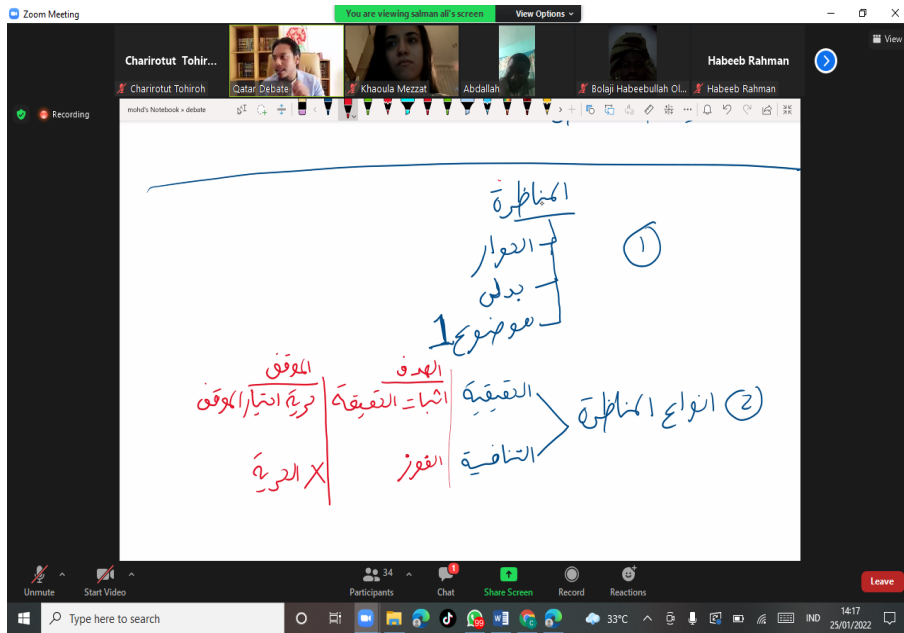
Zoom Meeting
You are viewing salman ali's screen
View Options
View
Charirotut Tohir...
Charirotut Tohiroh
Qatar Debate
Khaoula Mezzat
Abdallah
Bolaji Habeebullah Ol...
Habeeb Rahman
Habeeb Rahman
Recording
mohd's Notebook » debate

المناظرة
الحوار
بدلى
موضوع 1
①

الموقف
حرية اختيار الموقف
الهدف
اثبات الحقيقة
الحقيقية
② انواع المناظرة
X الحرية
الفوز
التنافسية

Unmute
Start Video
34
Participants
1
Chat
Share Screen
Record
Reactions
Leave
Type here to search
33°C
IND
14:17
25/01/2022